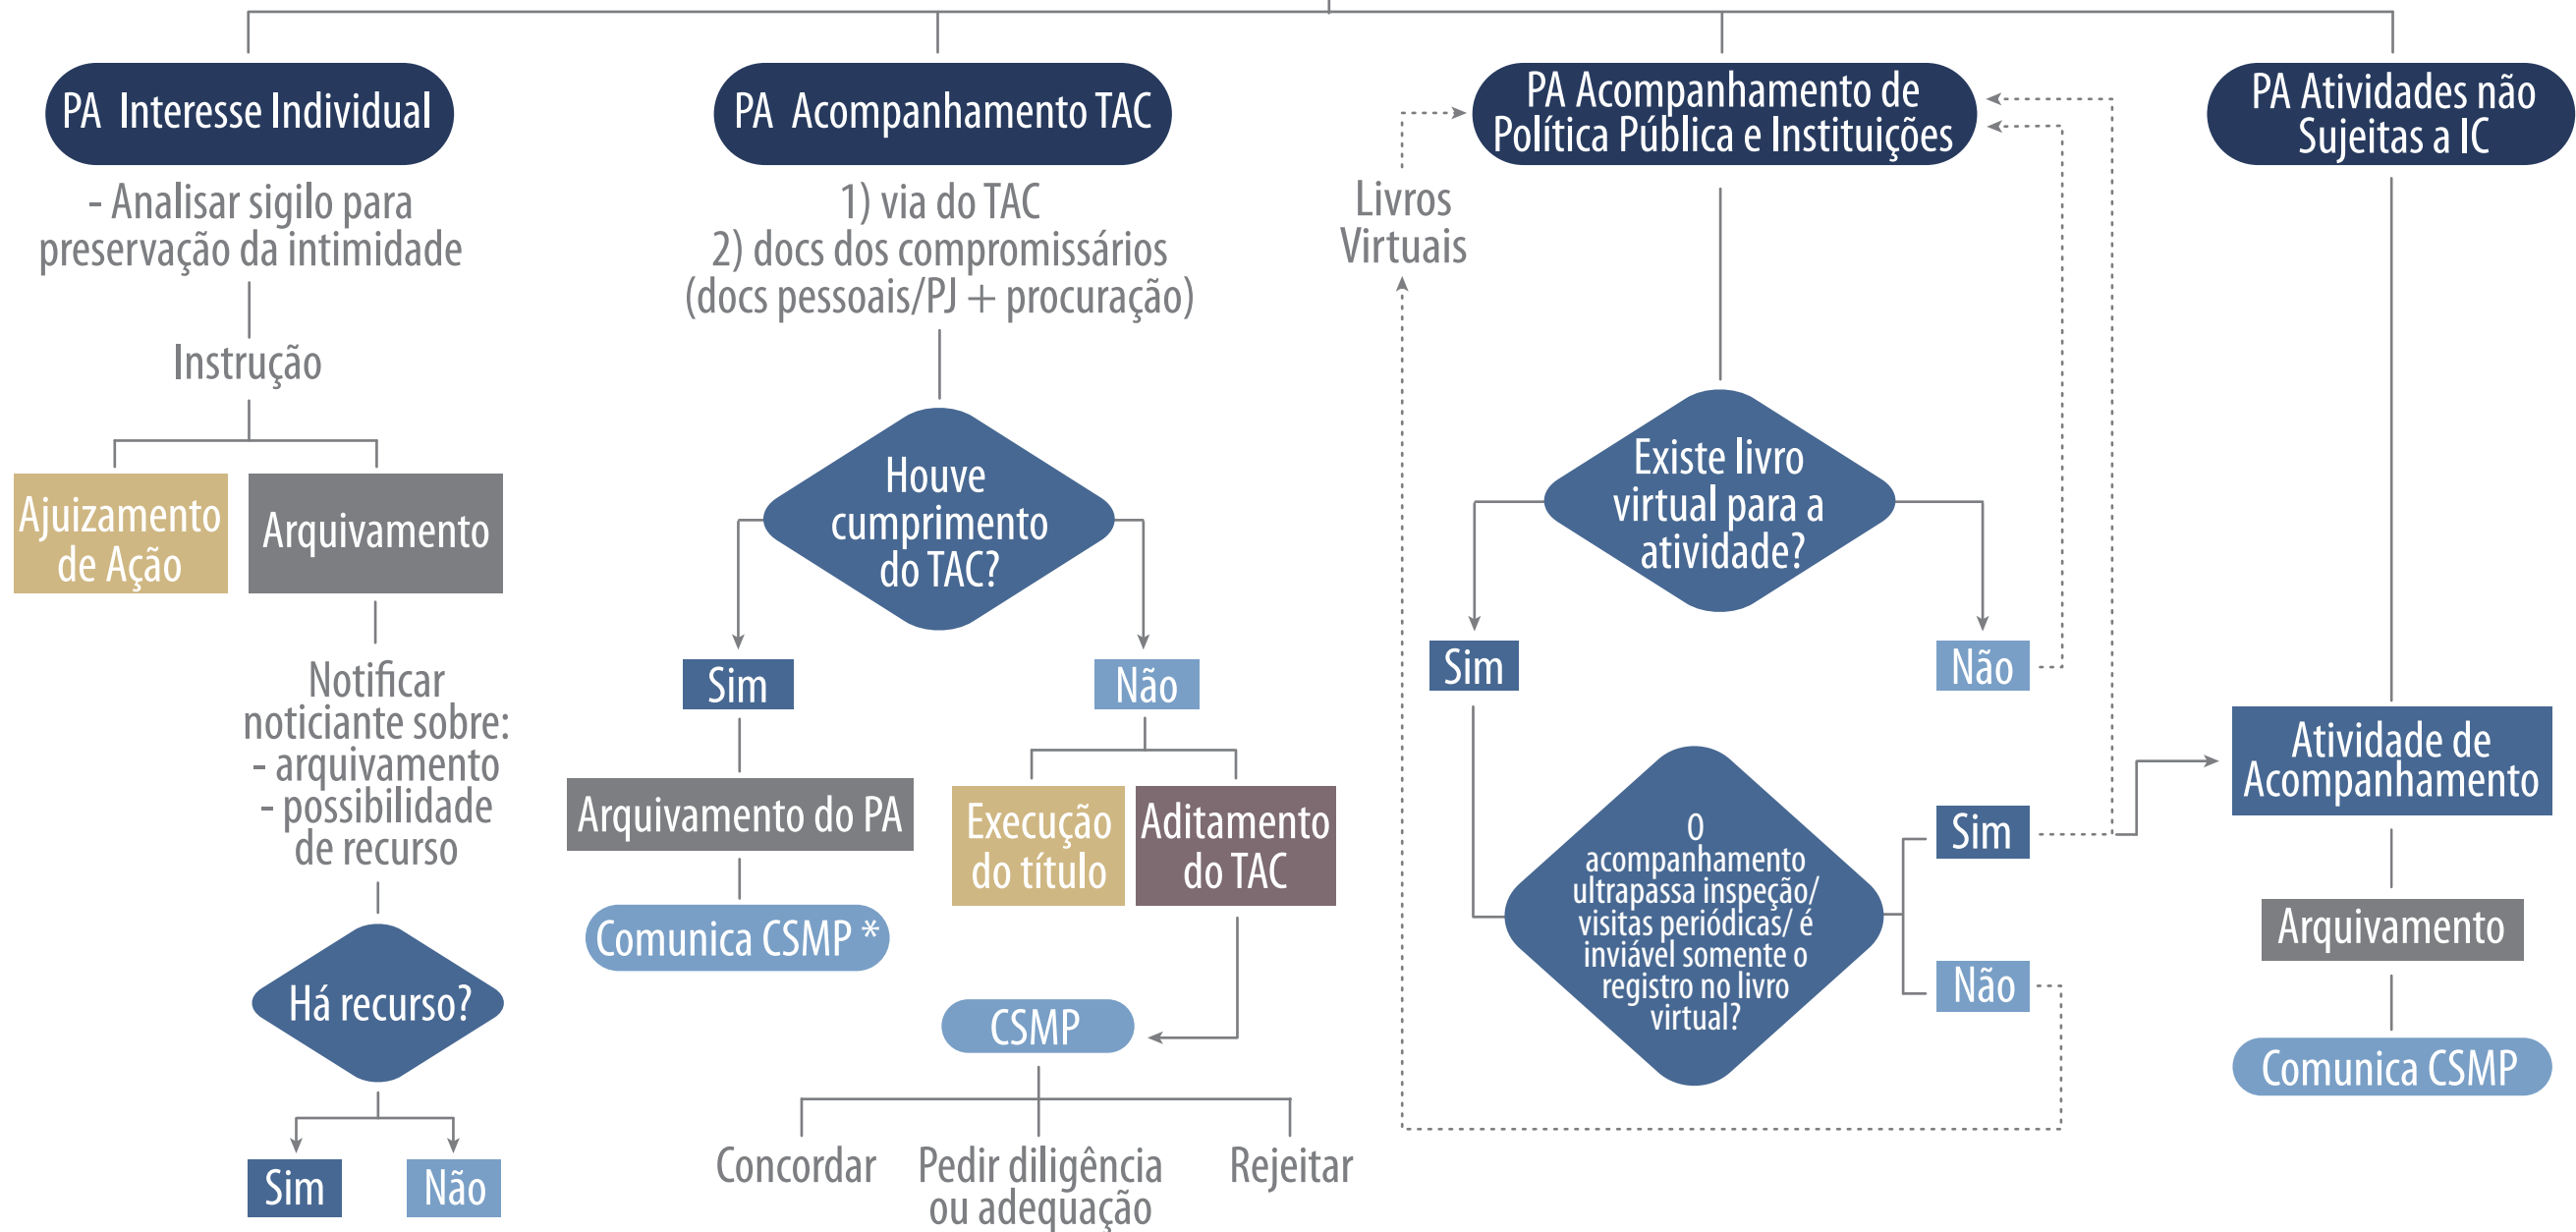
PA Interesse Individual

- Analisar sigilo para preservação da intimidade

Instrução

Ajuizamento de Ação

Arquivamento

Notificar noticiante sobre:
- arquivamento
- possibilidade de recurso

Há recurso?

Sim

Não

PA Acompanhamento TAC

1) via do TAC
2) docs dos compromissários (docs pessoais/PJ + procuração)

Houve cumprimento do TAC?

Sim

Não

Arquivamento do PA

Comunica CSMP *

Execução do título

Aditamento do TAC

CSMP

Concordar

Pedir diligência ou adequação

Rejeitar

Livros Virtuais

PA Acompanhamento de Política Pública e Instituições

Existe livro virtual para a atividade?

Sim

Não

O acompanhamento ultrapassa inspeção/ visitas periódicas/ é inviável somente o registro no livro virtual?

Sim

Não

PA Atividades não Sujeitas a IC

Atividade de Acompanhamento

Arquivamento

Comunica CSMP